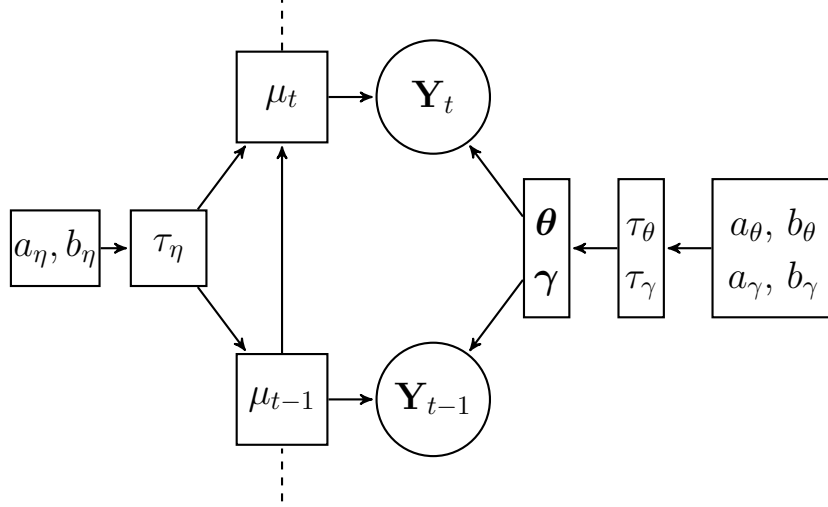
$\mu_t$

$\mathbf{Y}_t$

$a_\eta, b_\eta$

$\tau_\eta$

$\boldsymbol{\theta}$
$\boldsymbol{\gamma}$

$\tau_\theta$
$\tau_\gamma$

$a_\theta,\ b_\theta$
$a_\gamma,\ b_\gamma$

$\mu_{t-1}$

$\mathbf{Y}_{t-1}$